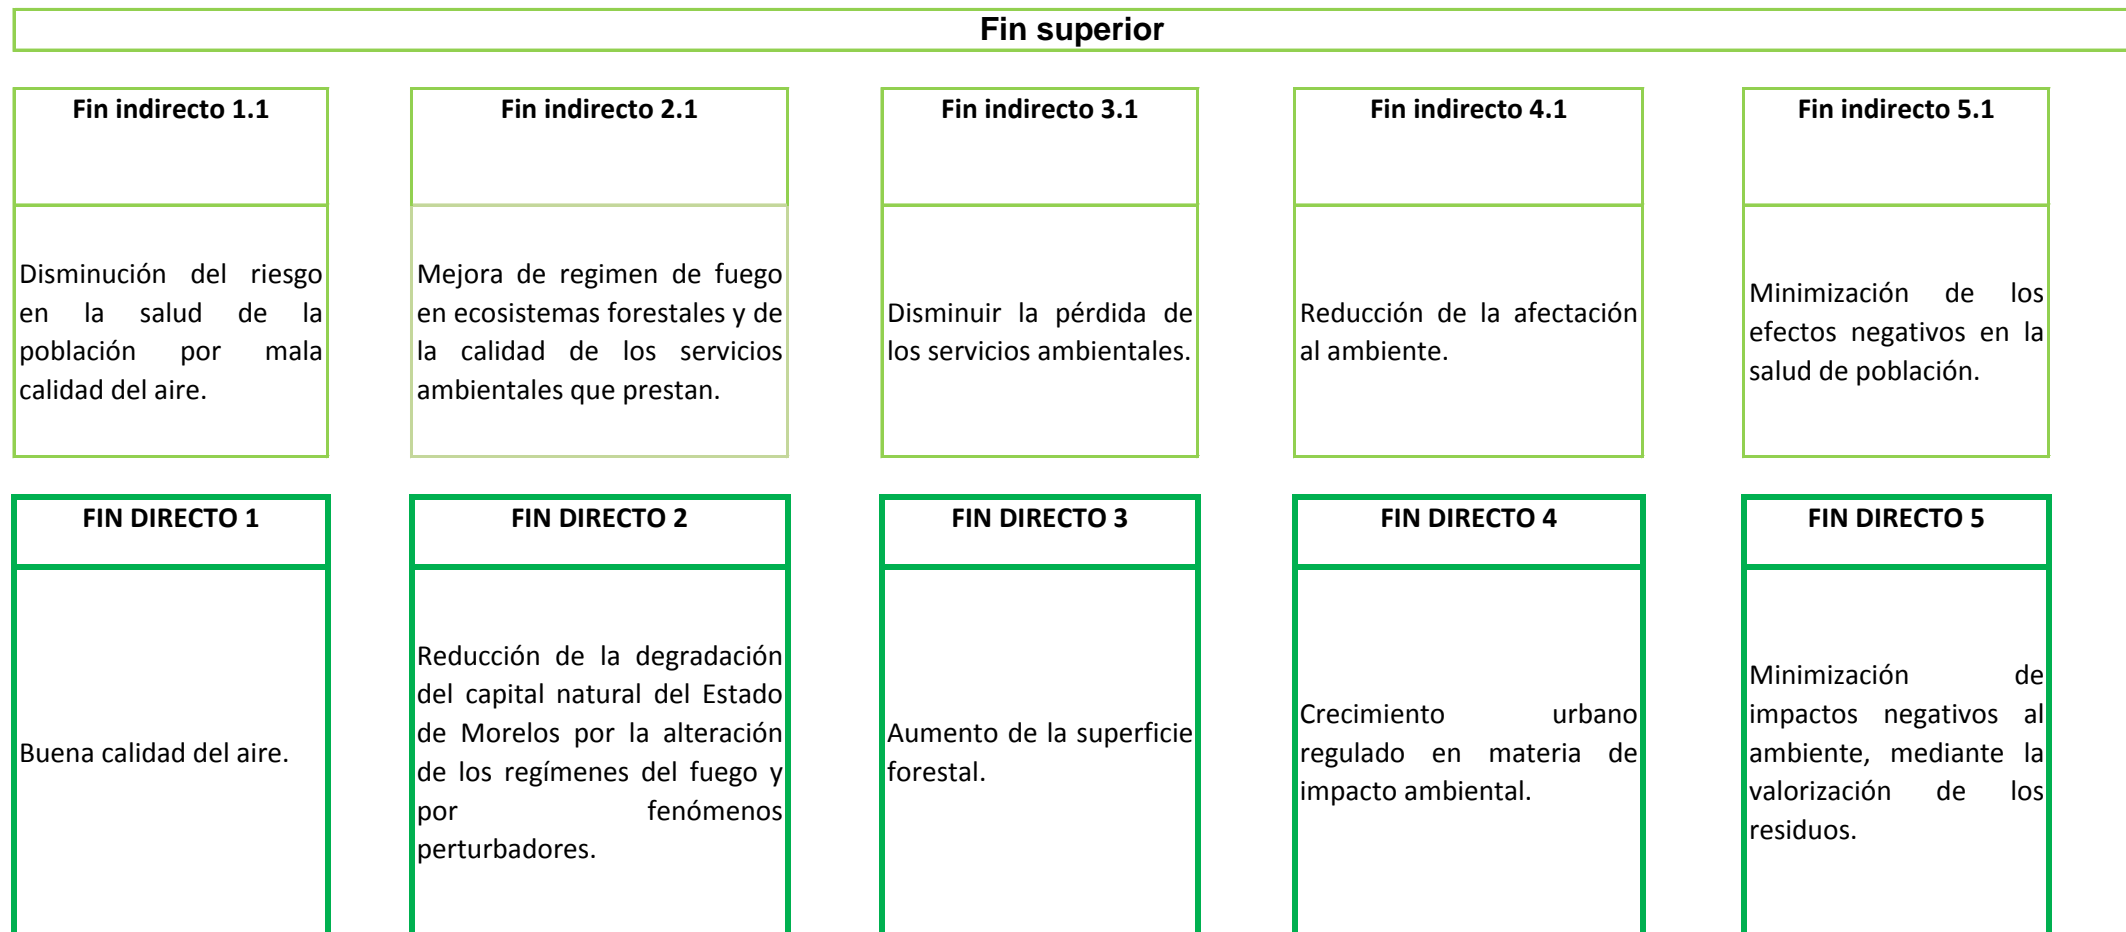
Fin superior

Fin indirecto 1.1

Disminución del riesgo en la salud de la población por mala calidad del aire.

Fin indirecto 2.1

Mejora de regimen de fuego en ecosistemas forestales y de la calidad de los servicios ambientales que prestan.

Fin indirecto 3.1

Disminuir la pérdida de los servicios ambientales.

Fin indirecto 4.1

Reducción de la afectación al ambiente.

Fin indirecto 5.1

Minimización de los efectos negativos en la salud de población.

FIN DIRECTO 1

Buena calidad del aire.

FIN DIRECTO 2

Reducción de la degradación del capital natural del Estado de Morelos por la alteración de los regímenes del fuego y por fenómenos perturbadores.

FIN DIRECTO 3

Aumento de la superficie forestal.

FIN DIRECTO 4

Crecimiento urbano regulado en materia de impacto ambiental.

FIN DIRECTO 5

Minimización de impactos negativos al ambiente, mediante la valorización de los residuos.